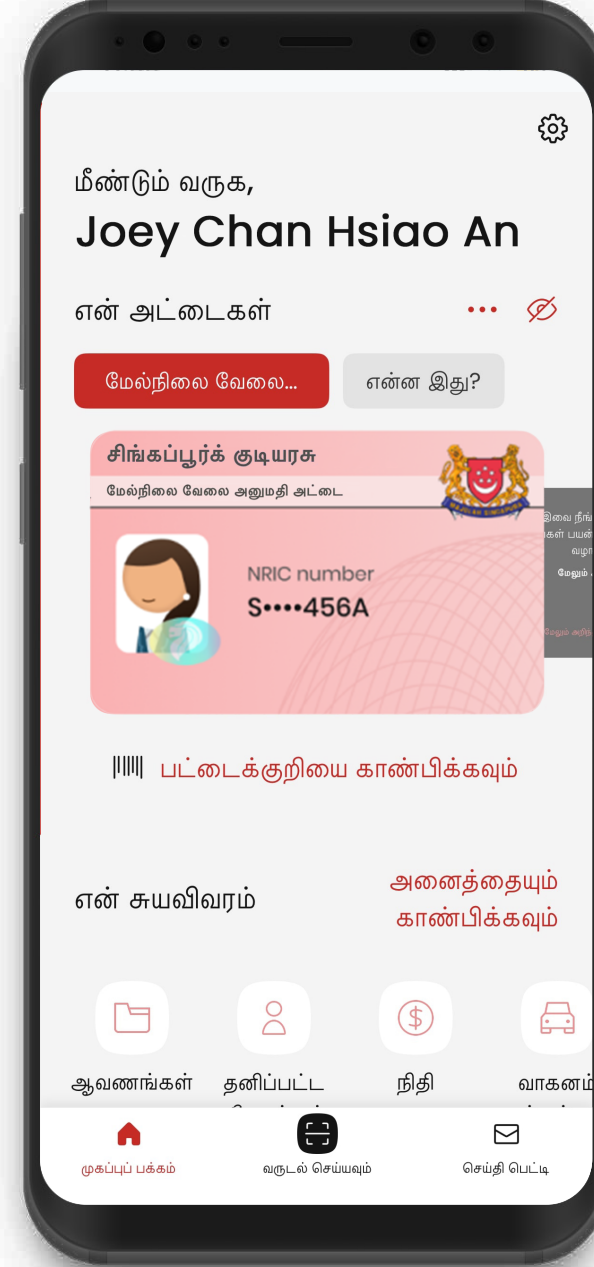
மீண்டும் வருக,

Joey Chan Hsiao An

என் அட்டைகள்

மேல்நிலை வேலை...

என்ன இது?

சிங்கப்பூர்க் குடியரசு

மேல்நிலை வேலை அனுமதி அட்டை

NRIC number

S••••456A

இவை நீங்
கள் பயன்
வழா
மேலும்

பட்டைக்குறியை காண்பிக்கவும்

என் சுயவிவரம்

அனைத்தையும் காண்பிக்கவும்

ஆவணங்கள்

தனிப்பட்ட

நிதி

வாகனம்

முகப்புப் பக்கம்

வருடல் செய்யவும்

செய்தி பெட்டி